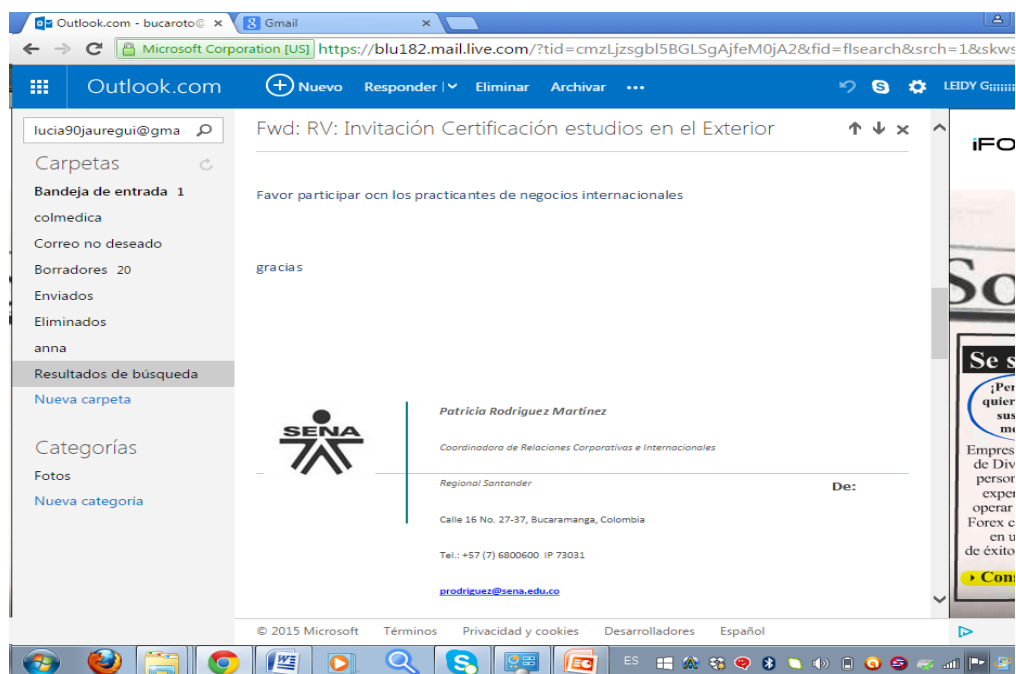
Outlook.com - bucaroto@ ×
Gmail ×
Microsoft Corporation [US] https://blu182.mail.live.com/?tid=cmzLjzsgbl5BGLSgAjfeM0jA2&fid=flsearch&srch=1&skws

Outlook.com Nuevo Responder Eliminar Archivar ••• LEIDY G

lucia90jauregui@gma
Carpetas
Bandeja de entrada 1
colmedica
Correo no deseado
Borradores 20
Enviados
Eliminados
anna
Resultados de búsqueda
Nueva carpeta
Categorías
Fotos
Nueva categoría

Fwd: RV: Invitación Certificación estudios en el Exterior

Favor participar ocn los practicantes de negocios internacionales

gracias

SENA

Patricia Rodriguez Martínez

Coordinadora de Relaciones Corporativas e Internacionales

Regional Santander

De:

Calle 16 No. 27-37, Bucaramanga, Colombia

Tel.: +57 (7) 6800600 IP 73031

prodriguez@sena.edu.co

© 2015 Microsoft Términos Privacidad y cookies Desarrolladores Español

iFO
So
Se s
¡Per quier sus me
Empres de Div perso exper operar Forex c en u de éxito
Cons

ES